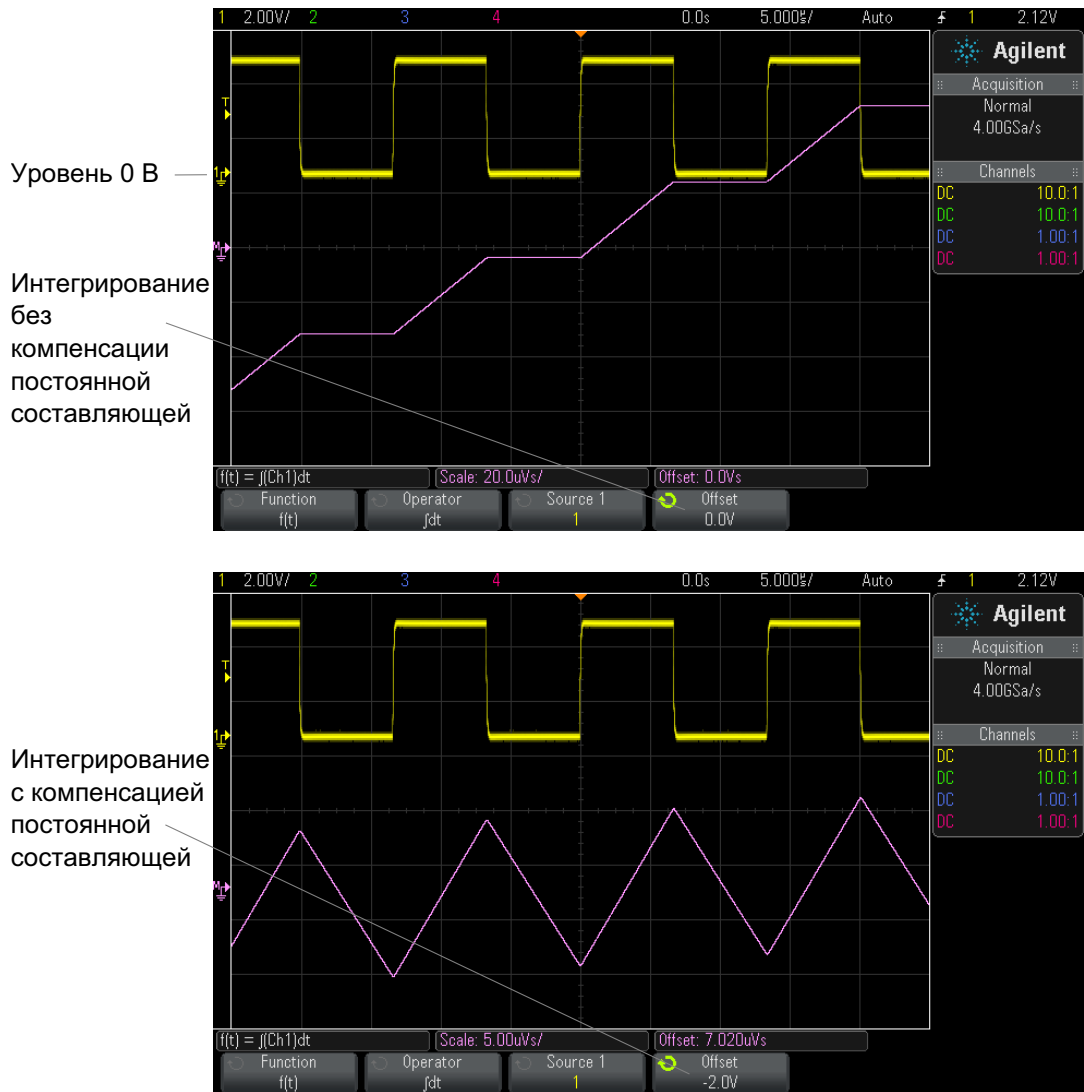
1 2.00V/ 2 3 4 0.0s 5.000µs/ Auto ⨍ 1 2.12V

Agilent
Acquisition
Normal
4.00GSa/s
Channels
DC 10.0:1
DC 10.0:1
DC 1.00:1
DC 1.00:1

T
1
M

Уровень 0 В

Интегрирование без компенсации постоянной составляющей

f(t) = ∫(Ch1)dt
Scale: 20.0uVs/
Offset: 0.0Vs
Function
f(t)
Operator
∫dt
Source 1
1
Offset
0.0V

1 2.00V/ 2 3 4 0.0s 5.000µs/ Auto ⨍ 1 2.12V

Agilent
Acquisition
Normal
4.00GSa/s
Channels
DC 10.0:1
DC 10.0:1
DC 1.00:1
DC 1.00:1

T
1
M

Интегрирование с компенсацией постоянной составляющей

f(t) = ∫(Ch1)dt
Scale: 5.00uVs/
Offset: 7.020uVs
Function
f(t)
Operator
∫dt
Source 1
1
Offset
-2.0V